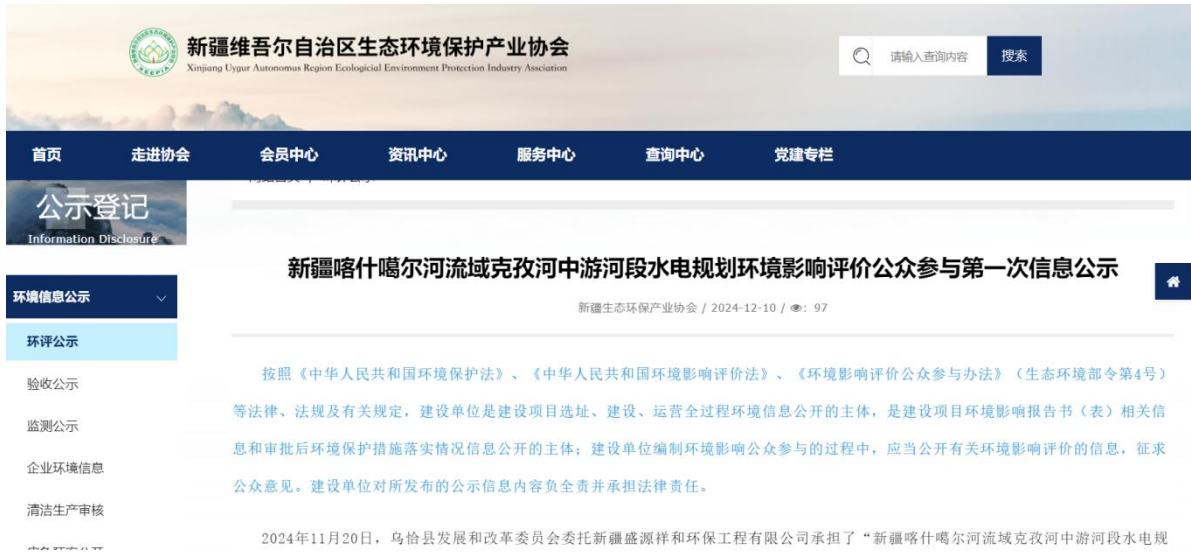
XEEPIA

新疆维吾尔自治区生态环境保护产业协会
Xinjiang Uygur Autonomus Region Ecologicial Environment Protection Industry Association

请输入查询内容 搜索

首页 走进协会 会员中心 资讯中心 服务中心 查询中心 党建专栏

公示登记
Information Disclosure

环境信息公示
环评公示
验收公示
监测公示
企业环境信息
清洁生产审核
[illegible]

新疆喀什噶尔河流域克孜河中游河段水电规划环境影响评价公众参与第一次信息公示

新疆生态环保产业协会 / 2024-12-10 / 97

按照《中华人民共和国环境保护法》、《中华人民共和国环境影响评价法》、《环境影响评价公众参与办法》（生态环境部令第4号）等法律、法规及有关规定，建设单位是建设项目选址、建设、运营全过程环境信息公开的主体，是建设项目环境影响报告书（表）相关信息和审批后环境保护措施落实情况信息公开的主体；建设单位编制环境影响公众参与的过程中，应当公开有关环境影响评价的信息，征求公众意见。建设单位对所发布的公示信息内容负全责并承担法律责任。

2024年11月20日，乌恰县发展和改革委员会委托新疆盛源祥和环保工程有限公司承担了“新疆喀什噶尔河流域克孜河中游河段水电规